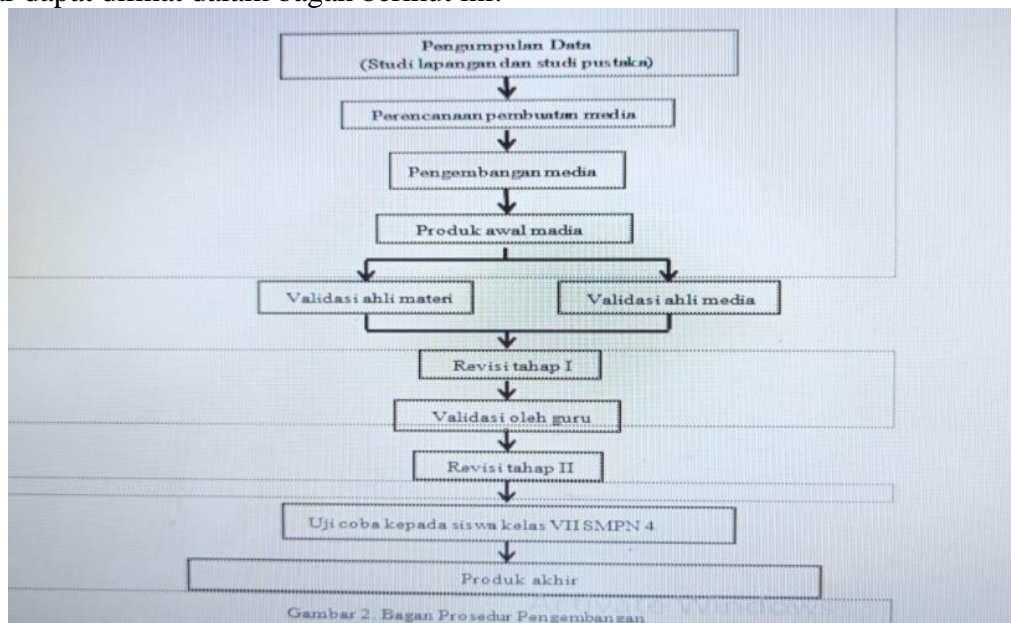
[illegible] dapat dilihat dalam bagan berikut ini.

Pengumpulan Data
(Studi lapangan dan studi pustaka)

Perencanaan pembuatan media

Pengembangan media

Produk awal madia

Validasi ahli materi

Validasi ahli media

Revisi tahap I

Validasi oleh guru

Revisi tahap II

Uji coba kepada siswa kelas VII SMPN 4

Produk akhir

Gambar 2. Bagan Prosedur Pengembangan

Activate Windows